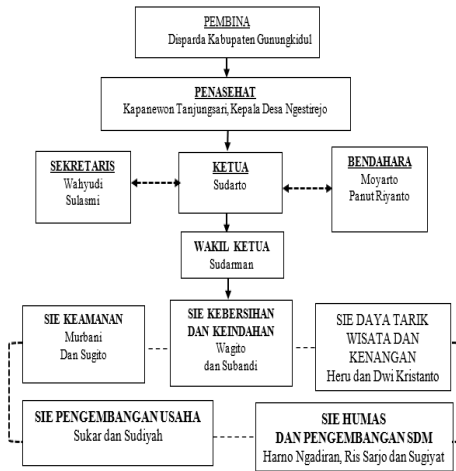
PEMBINA
Disparda Kabupaten Gunungkidul

PENASEHAT
Kapanewon Tanjungsari, Kepala Desa Ngestirejo

SEKRETARIS
Wahyudi
Sulasmi

KETUA
Sudarto

BENDAHARA
Moyarto
Panut Riyanto

WAKIL KETUA
Sudarman

SIE KEAMANAN
Murbani
Dan Sugito

SIE KEBERSIHAN DAN KEINDAHAN
Wagito
dan Subandi

SIE DAYA TARIK WISATA DAN KENANGAN
Heru dan Dwi Kristanto

SIE PENGEMBANGAN USAHA
Sukar dan Sudiyah

SIE HUMAS DAN PENGEMBANGAN SDM
Harno Ngadiran, Ris Sarjo dan Sugiyat